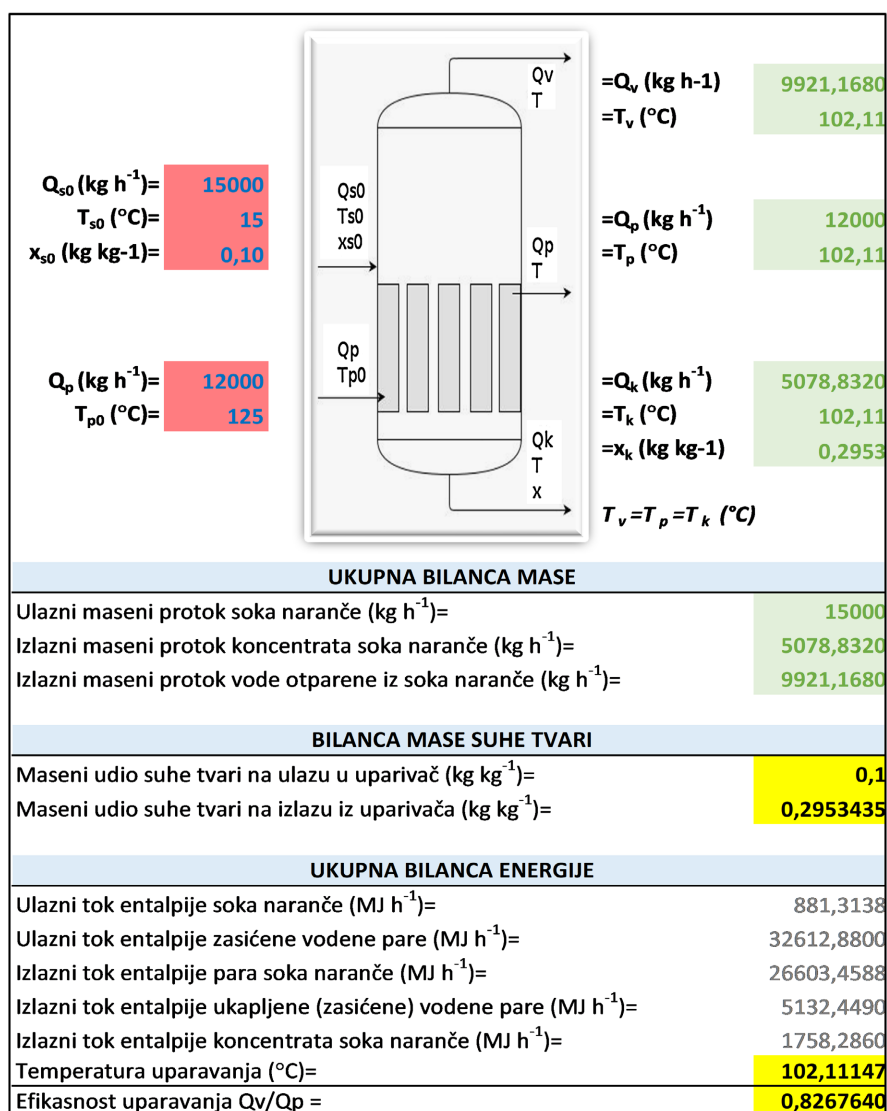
$Q_{s0}$ (kg h$^{-1}$)= 15000
$T_{s0}$ (°C)= 15
$x_{s0}$ (kg kg-1)= 0,10

$Q_p$ (kg h$^{-1}$)= 12000
$T_{p0}$ (°C)= 125

Qv
T

Qs0
Ts0
xs0

Qp
T

Qp
Tp0

Qk
T
x

=$Q_v$ (kg h-1) 9921,1680
=$T_v$ (°C) 102,11

=$Q_p$ (kg h$^{-1}$) 12000
=$T_p$ (°C) 102,11

=$Q_k$ (kg h$^{-1}$) 5078,8320
=$T_k$ (°C) 102,11
=$x_k$ (kg kg-1) 0,2953

$T_v = T_p = T_k$ (°C)

UKUPNA BILANCA MASE

| | |
|---|---|
| Ulazni maseni protok soka naranče (kg h$^{-1}$)= | 15000 |
| Izlazni maseni protok koncentrata soka naranče (kg h$^{-1}$)= | 5078,8320 |
| Izlazni maseni protok vode otparene iz soka naranče (kg h$^{-1}$)= | 9921,1680 |

BILANCA MASE SUHE TVARI

| | |
|---|---|
| Maseni udio suhe tvari na ulazu u uparivač (kg kg$^{-1}$)= | 0,1 |
| Maseni udio suhe tvari na izlazu iz uparivača (kg kg$^{-1}$)= | 0,2953435 |

UKUPNA BILANCA ENERGIJE

| | |
|---|---|
| Ulazni tok entalpije soka naranče (MJ h$^{-1}$)= | 881,3138 |
| Ulazni tok entalpije zasićene vodene pare (MJ h$^{-1}$)= | 32612,8800 |
| Izlazni tok entalpije para soka naranče (MJ h$^{-1}$)= | 26603,4588 |
| Izlazni tok entalpije ukapljene (zasićene) vodene pare (MJ h$^{-1}$)= | 5132,4490 |
| Izlazni tok entalpije koncentrata soka naranče (MJ h$^{-1}$)= | 1758,2860 |
| Temperatura uparavanja (°C)= | 102,11147 |
| Efikasnost uparavanja Qv/Qp = | 0,8267640 |